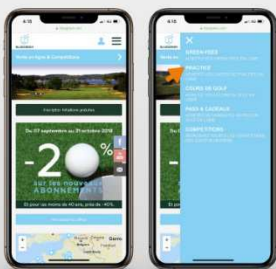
4:15

4:15

BLUEGREEN

Sortie en ligne & Compétitions

Inscription Initiation gratuite

Du 07 septembre au 31 octobre 2018

-20%

sur les nouveaux ABONNEMENTS

GREEN FEES

PRACTICE

COURS DE GOLF

PROS & CADEAUX

COMPETITIONS